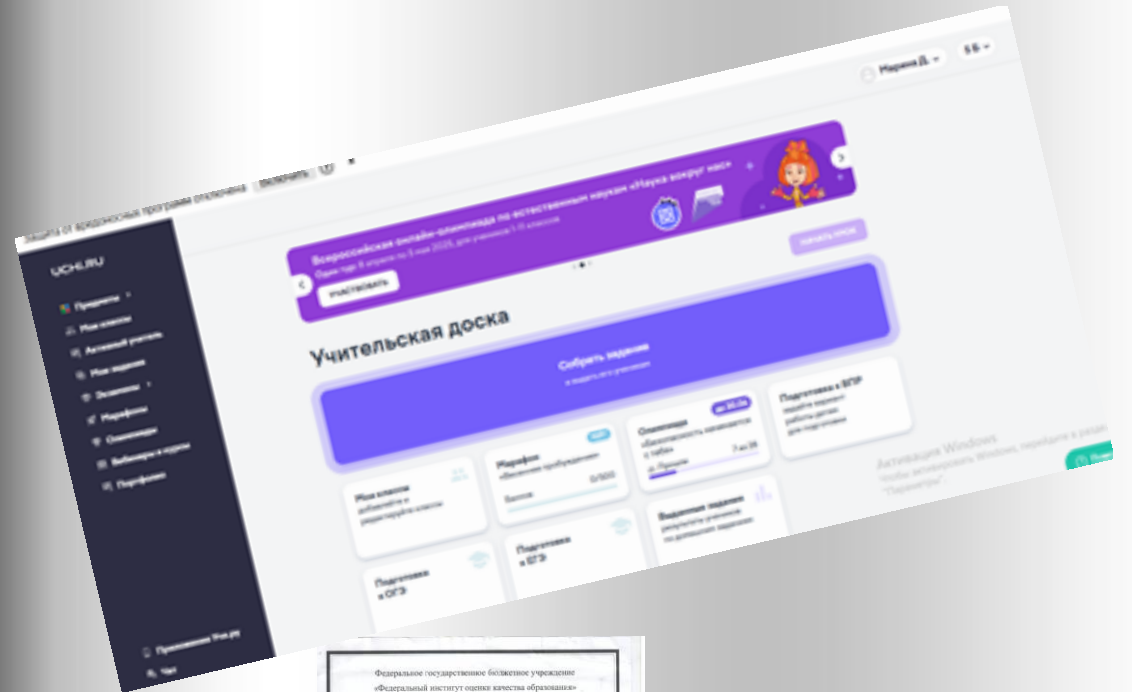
Защита от вредоносных программ отключена Включить

Марина Д. 5 Б

Всероссийская онлайн-олимпиада по естественным наукам «Наука вокруг нас»

Один тур: 8 апреля по 5 мая 2025, для учеников 1-11 классов

УЧАСТВОВАТЬ

НАЧАТЬ УРОК

УЧИ.RU

Предметы

Мои классы

Активный учитель

Мои задания

Экзамены

Марафоны

Олимпиады

Вебинары и курсы

Портфолио

Учительская доска

Собрать задание

и задать его ученикам

Мои классы
добавляйте и редактируйте классы

Марафон
«Весеннее пробуждение»
Баллов 0/500

Олимпиада
«Безопасность начинается с тебя»
7 из 28

Подготовка к ВПР
задайте вариант работы детям для подготовки

Выданные задания
результаты учеников по домашним заданиям

Подготовка к ОГЭ

Подготовка к ЕГЭ

Активация Windows
Чтобы активировать Windows, перейдите в раздел "Параметры".

Приложение Учи.ру

Чат

Федеральное государственное бюджетное учреждение
«Федеральный институт оценки качества образования»